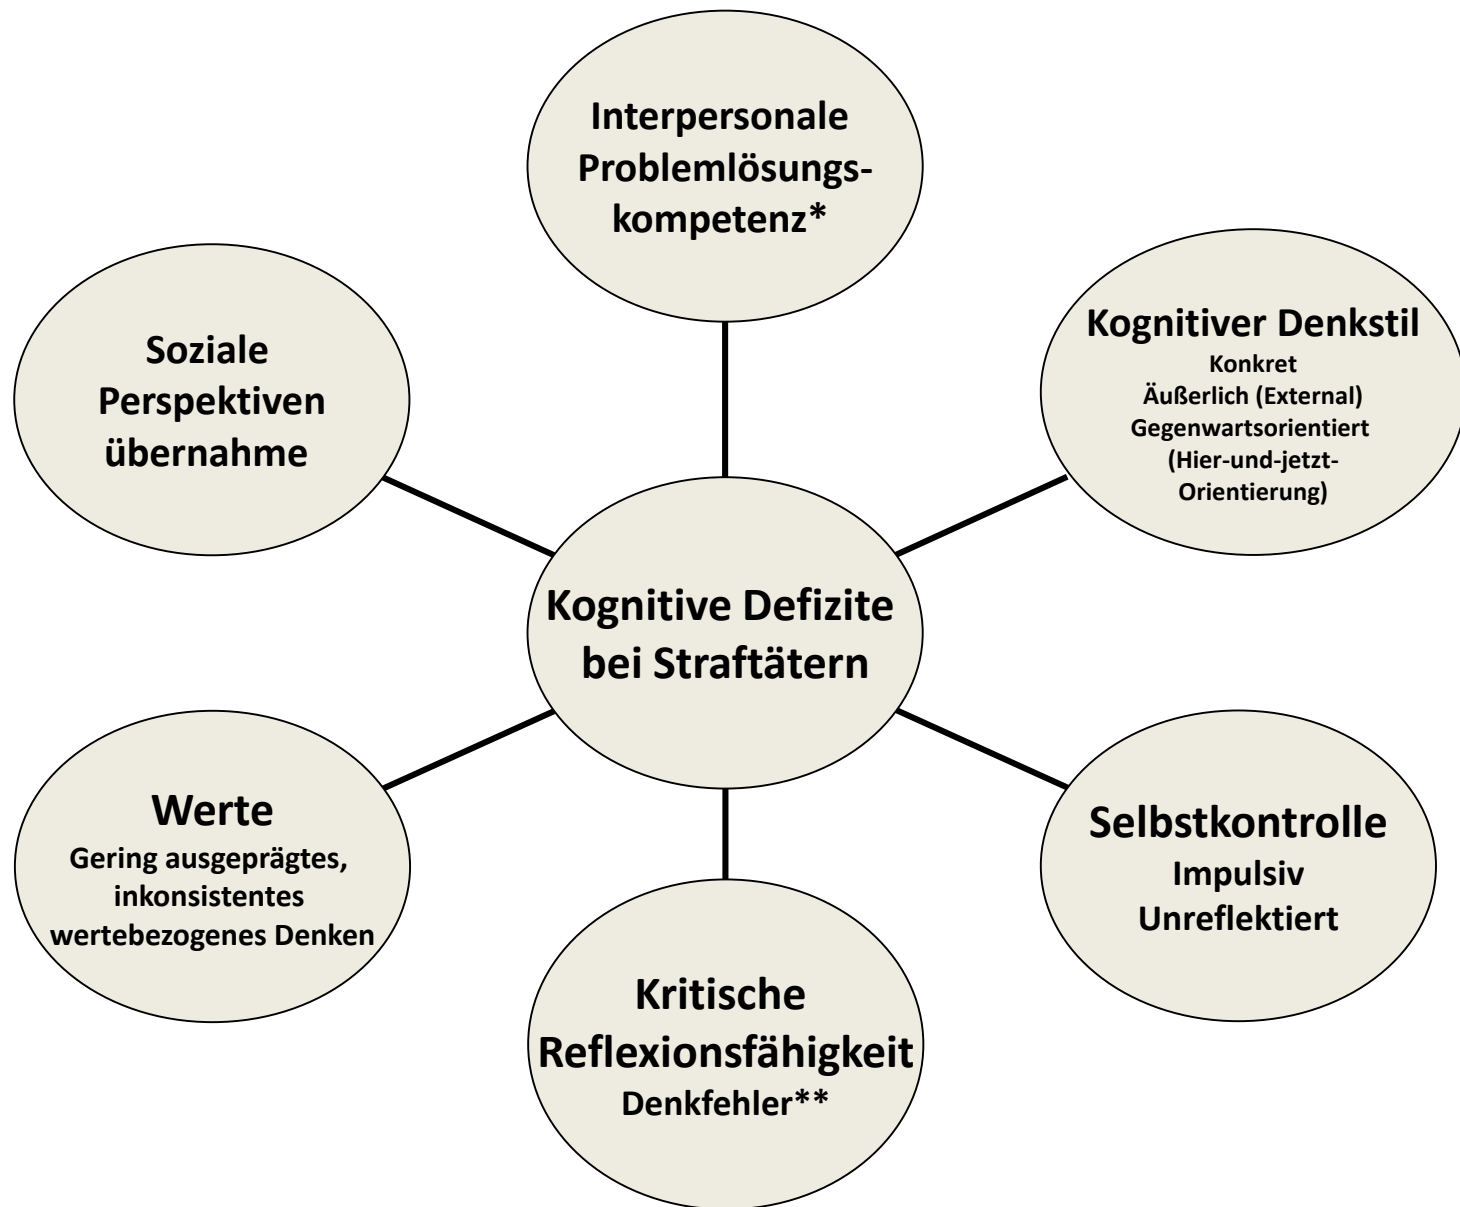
Interpersonale Problemlösungskompetenz*

Soziale Perspektiven übernahme

Kognitiver Denkstil
Konkret
Äußerlich (External)
Gegenwartsorientiert
(Hier-und-jetzt-Orientierung)

Kognitive Defizite bei Straftätern

Werte
Gering ausgeprägtes, inkonsistentes wertebezogenes Denken

Selbstkontrolle
Impulsiv
Unreflektiert

Kritische Reflexionsfähigkeit
Denkfehler**